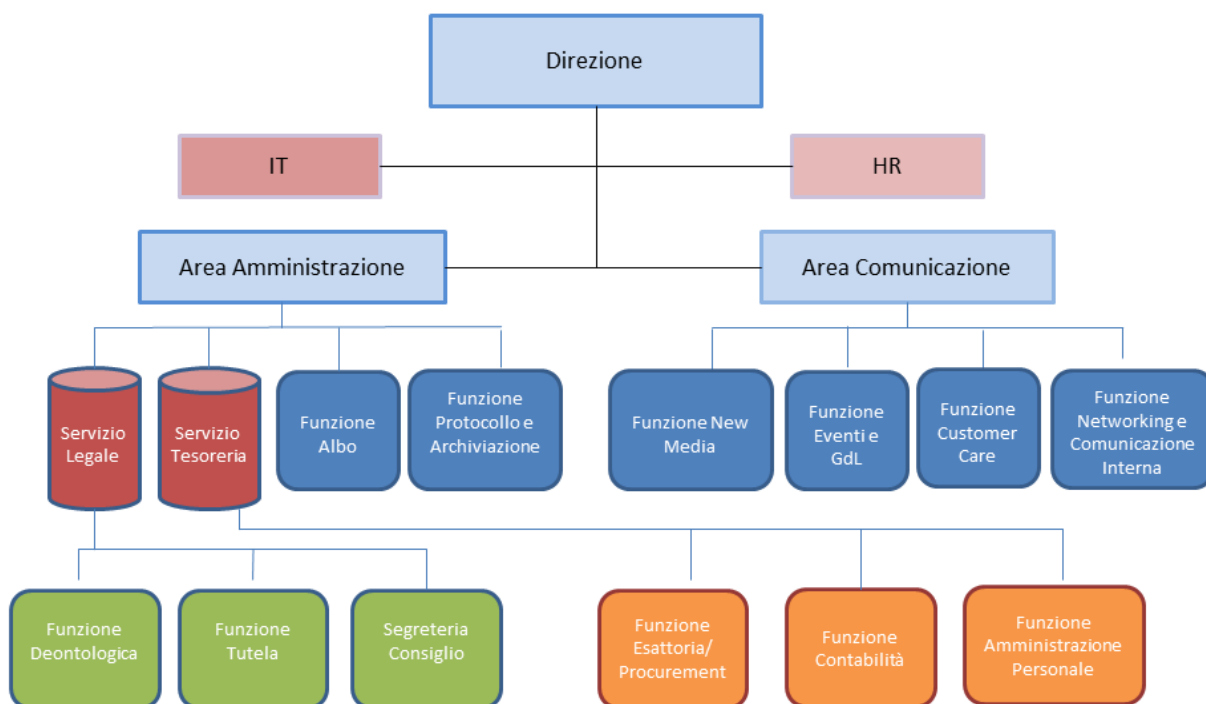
Direzione

IT

HR

Area Amministrazione

Area Comunicazione

Servizio Legale

Servizio Tesoreria

Funzione Albo

Funzione Protocollo e Archiviazione

Funzione New Media

Funzione Eventi e GdL

Funzione Customer Care

Funzione Networking e Comunicazione Interna

Funzione Deontologica

Funzione Tutela

Segreteria Consiglio

Funzione Esattoria/ Procurement

Funzione Contabilità

Funzione Amministrazione Personale